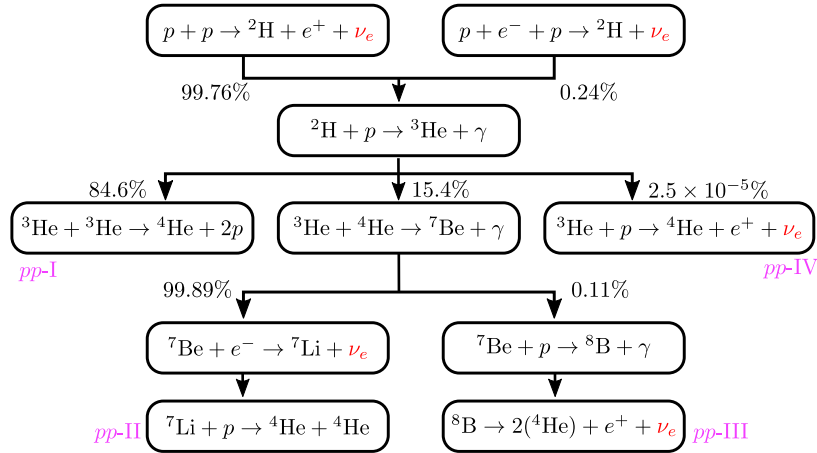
$p + p \rightarrow {}^2\mathrm{H} + e^+ + \nu_e$

$p + e^- + p \rightarrow {}^2\mathrm{H} + \nu_e$

99.76%

0.24%

${}^2\mathrm{H} + p \rightarrow {}^3\mathrm{He} + \gamma$

84.6%

15.4%

$2.5 \times 10^{-5}\%$

${}^3\mathrm{He} + {}^3\mathrm{He} \rightarrow {}^4\mathrm{He} + 2p$

${}^3\mathrm{He} + {}^4\mathrm{He} \rightarrow {}^7\mathrm{Be} + \gamma$

${}^3\mathrm{He} + p \rightarrow {}^4\mathrm{He} + e^+ + \nu_e$

$pp$-I

$pp$-IV

99.89%

0.11%

${}^7\mathrm{Be} + e^- \rightarrow {}^7\mathrm{Li} + \nu_e$

${}^7\mathrm{Be} + p \rightarrow {}^8\mathrm{B} + \gamma$

$pp$-II

${}^7\mathrm{Li} + p \rightarrow {}^4\mathrm{He} + {}^4\mathrm{He}$

${}^8\mathrm{B} \rightarrow 2({}^4\mathrm{He}) + e^+ + \nu_e$

$pp$-III